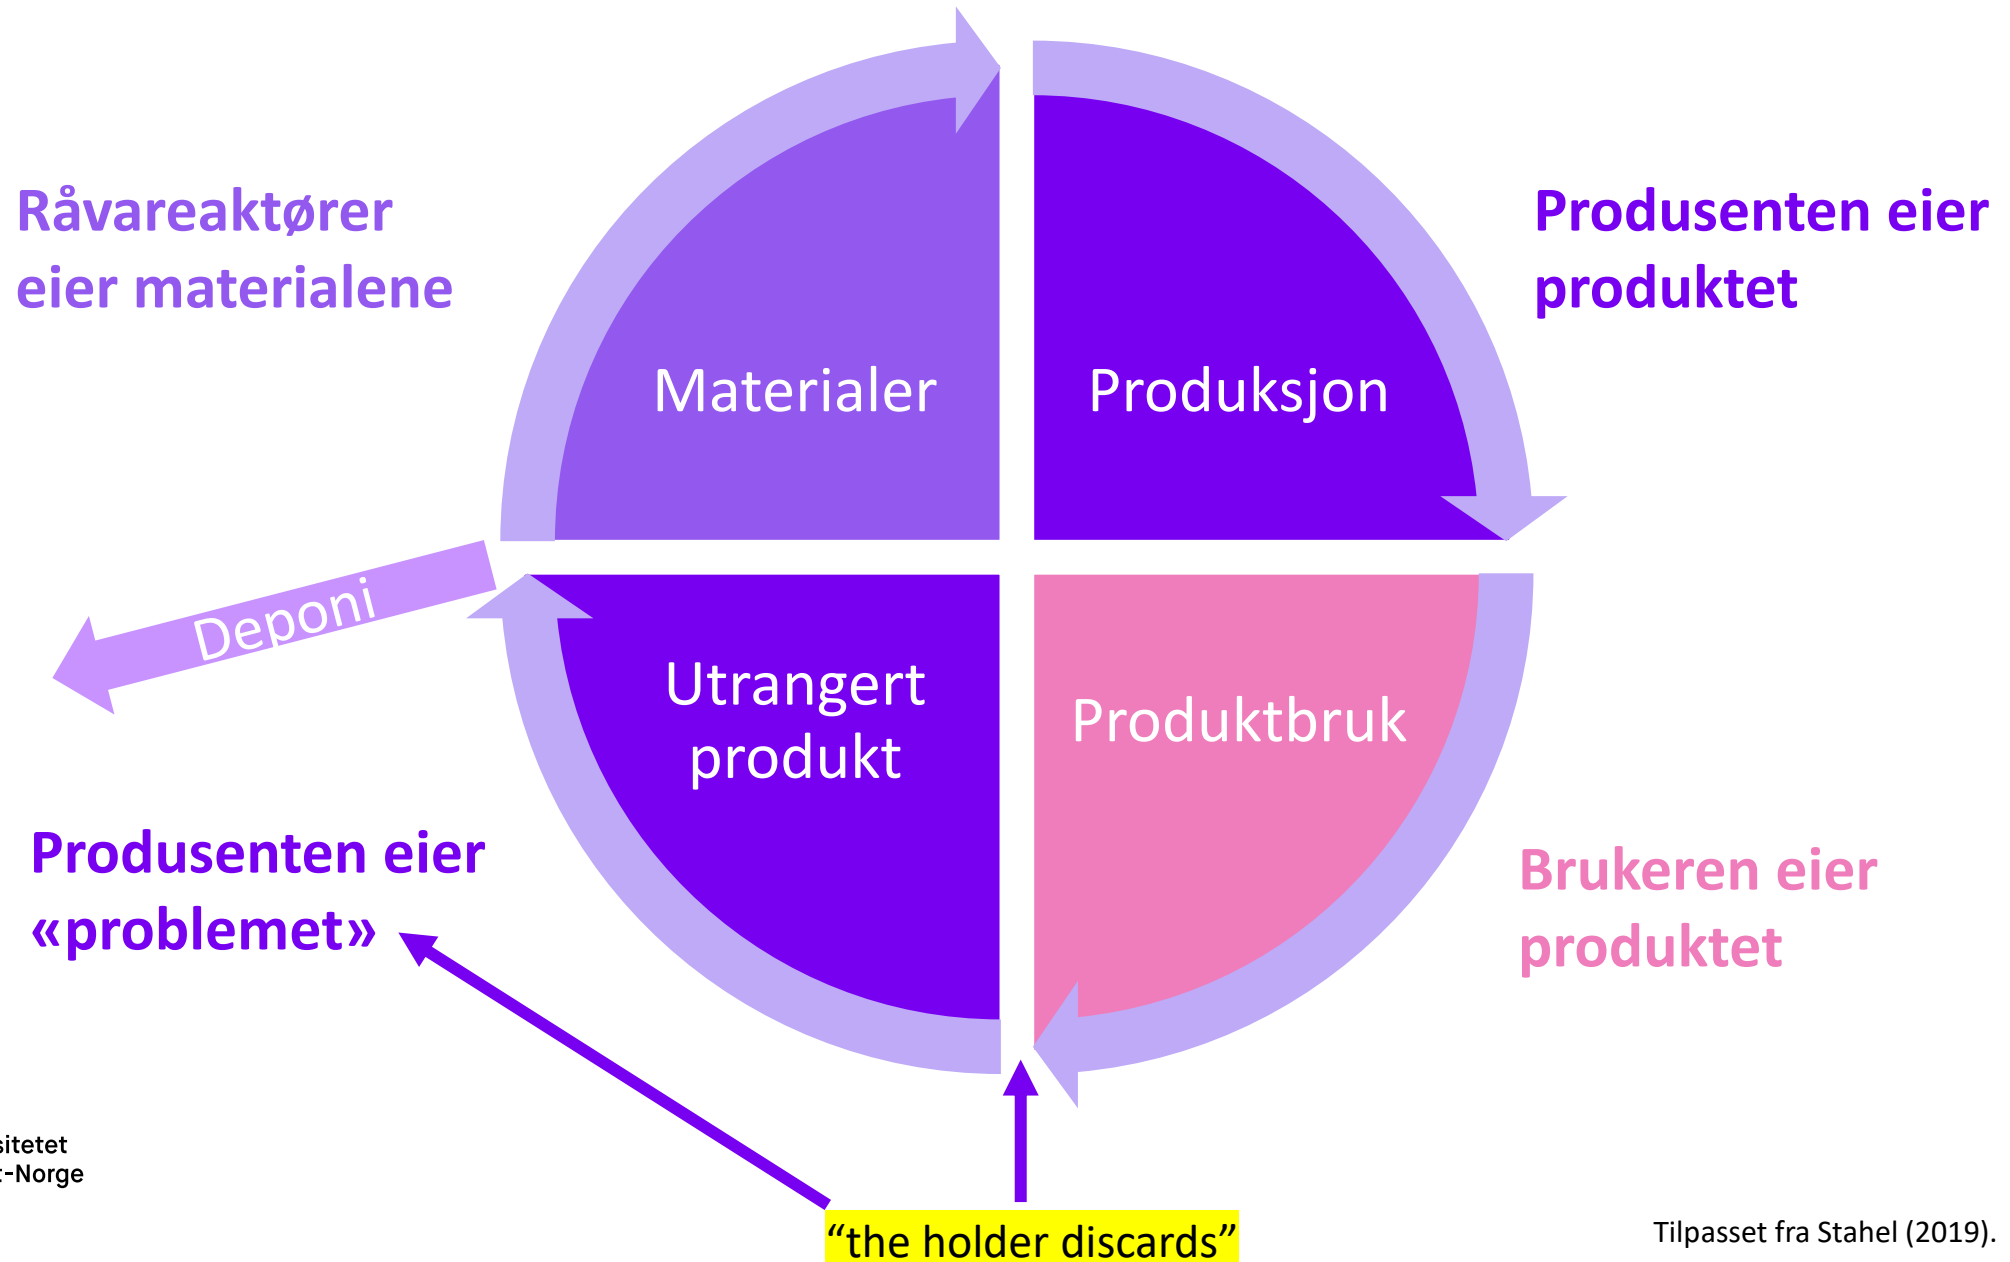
Råvareaktører eier materialene

Materialer

Produksjon

Produsenten eier produktet

Deponi

Utrangert produkt

Produktbruk

Produsenten eier «problemet»

Brukeren eier produktet

sitetet
:-Norge

“the holder discards”

Tilpasset fra Stahel (2019).